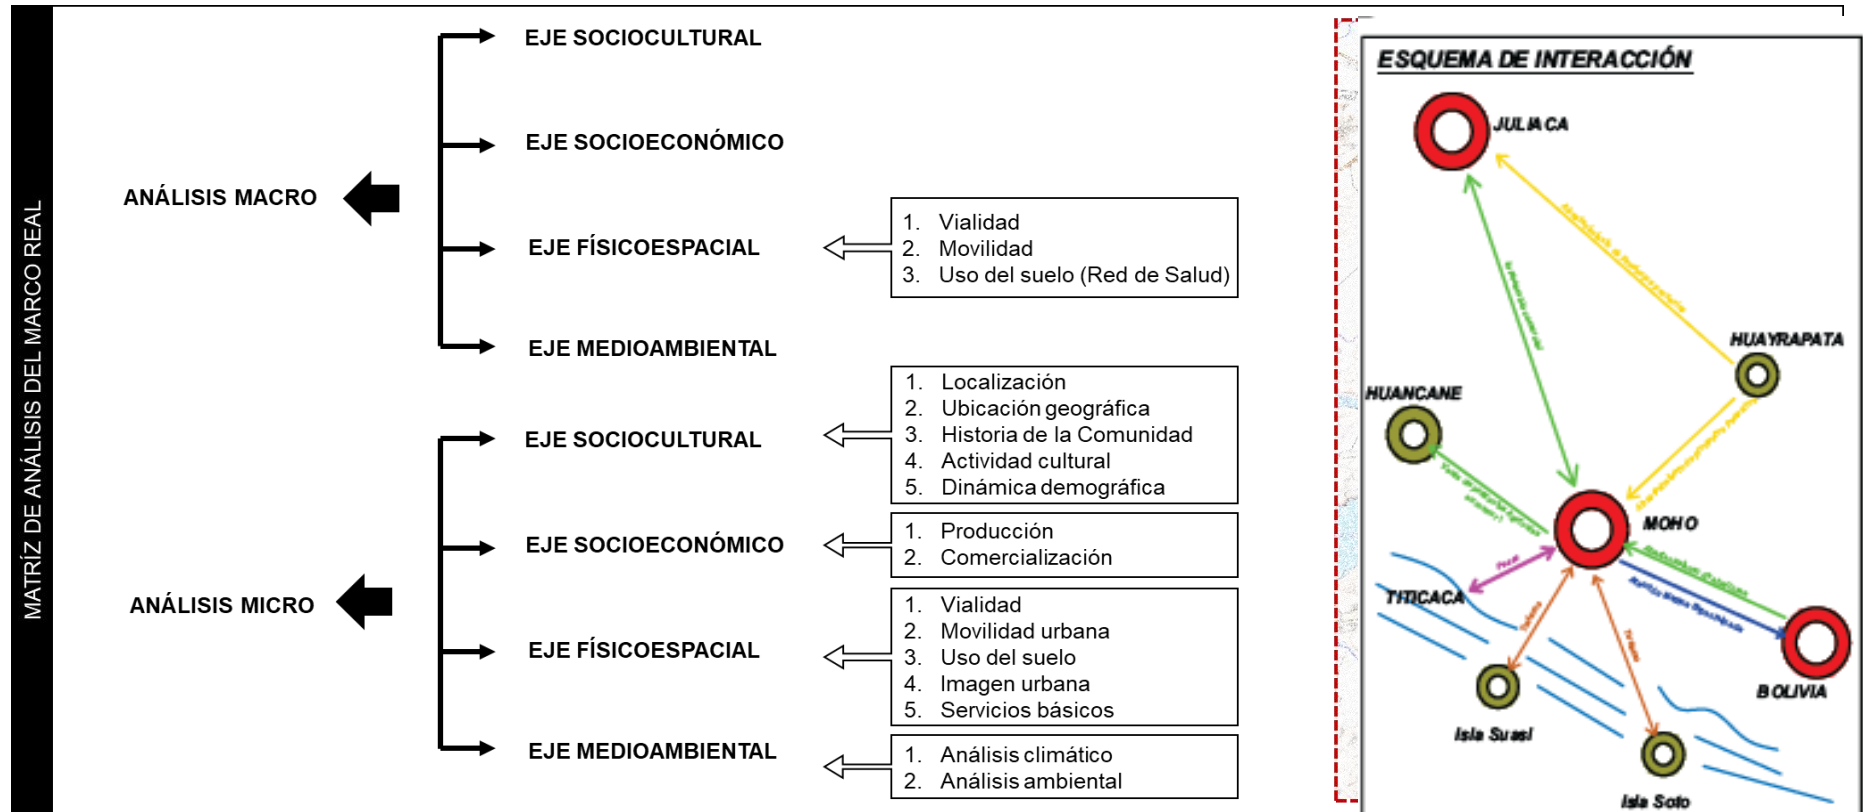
MATRÍZ DE ANÁLISIS DEL MARCO REAL

ANÁLISIS MACRO

EJE SOCIOCULTURAL

EJE SOCIOECONÓMICO

EJE FÍSICOESPACIAL

1. Vialidad
2. Movilidad
3. Uso del suelo (Red de Salud)

EJE MEDIOAMBIENTAL

ANÁLISIS MICRO

EJE SOCIOCULTURAL

1. Localización
2. Ubicación geográfica
3. Historia de la Comunidad
4. Actividad cultural
5. Dinámica demográfica

EJE SOCIOECONÓMICO

1. Producción
2. Comercialización

EJE FÍSICOESPACIAL

1. Vialidad
2. Movilidad urbana
3. Uso del suelo
4. Imagen urbana
5. Servicios básicos

EJE MEDIOAMBIENTAL

1. Análisis climático
2. Análisis ambiental

ESQUEMA DE INTERACCIÓN

JULIACA

HUAYRAPATA

HUANCANE

MOHO

TITICACA

BOLIVIA

Isla Suasi

Isla Soto